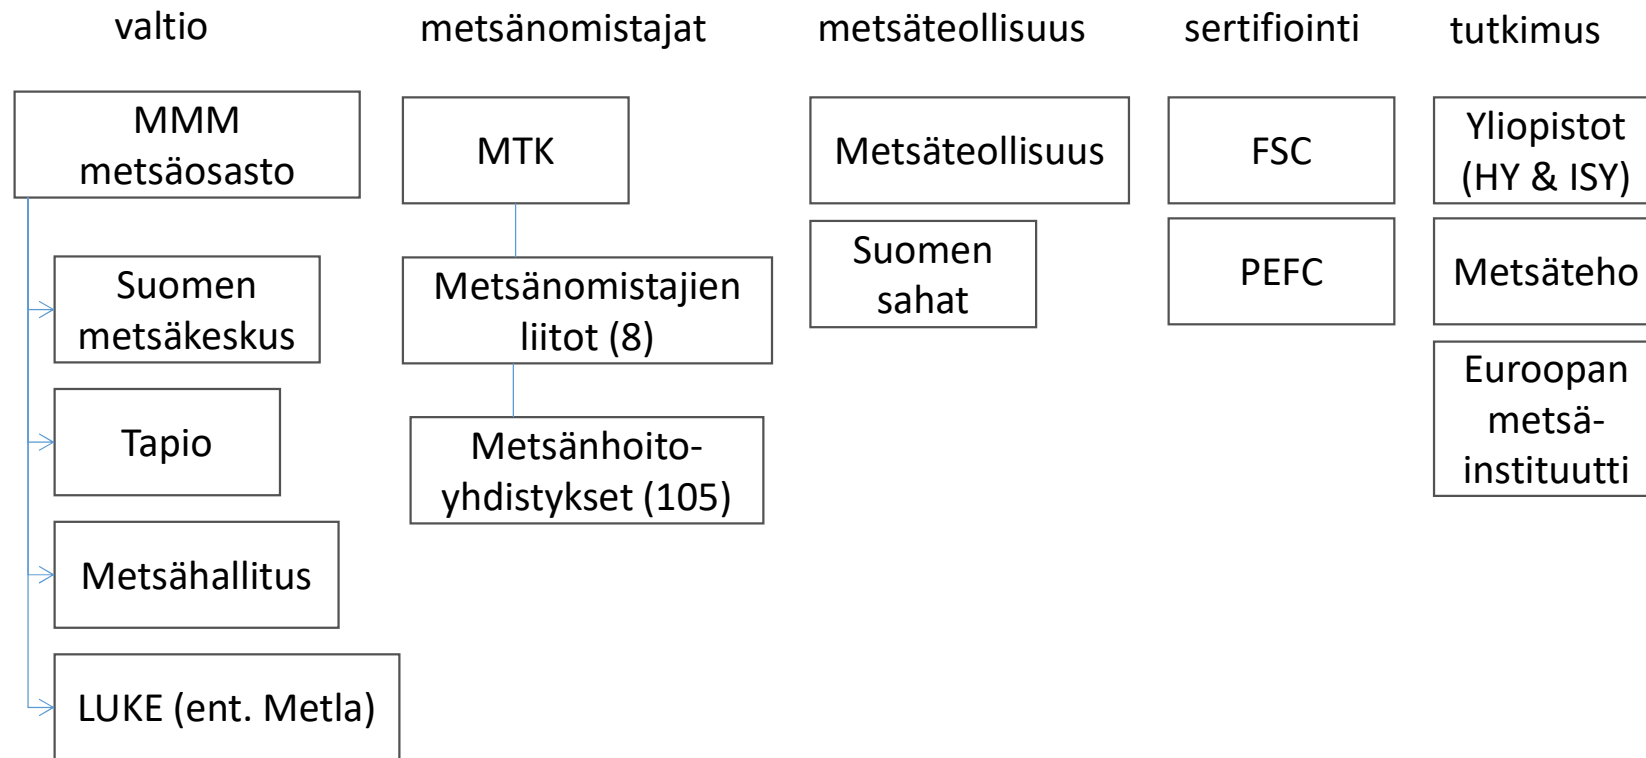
valtio

MMM metsäosasto

Suomen metsäkeskus

Tapio

Metsähallitus

LUKE (ent. Metla)

metsänomistajat

MTK

Metsänomistajien liitot (8)

Metsänhoitoyhdistykset (105)

metsäteollisuus

Metsäteollisuus

Suomen sahat

sertifiointi

FSC

PEFC

tutkimus

Yliopistot (HY & ISY)

Metsäteho

Euroopan metsäinstituutti